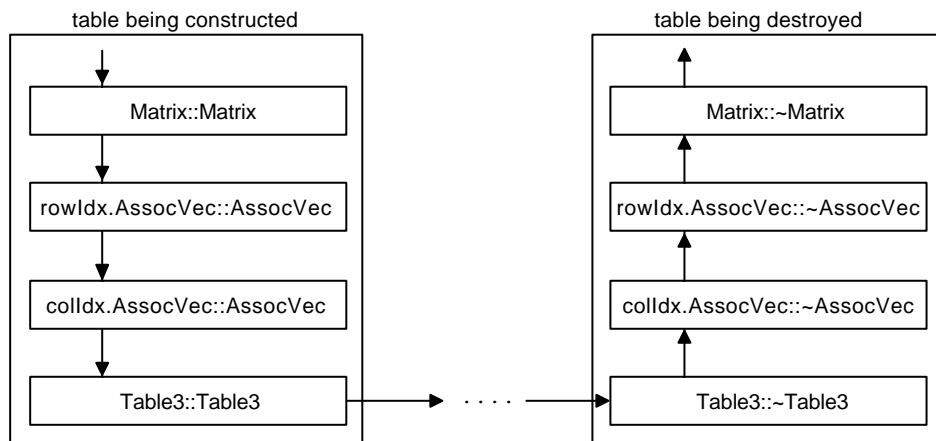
table being constructed

Matrix::Matrix

rowIdx.AssocVec::AssocVec

colIdx.AssocVec::AssocVec

Table3::Table3

. . . .

table being destroyed

Matrix::~Matrix

rowIdx.AssocVec::~AssocVec

colIdx.AssocVec::~AssocVec

Table3::~Table3